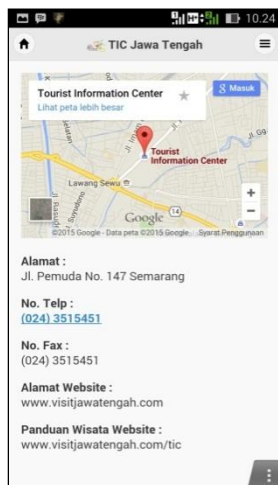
10.24

TIC Jawa Tengah

Tourist Information Center
Lihat peta lebih besar

Masuk

Lawang Sewu

Tourist Information Center

Google

©2015 Google - Data peta ©2015 Google Syarat Penggunaan

Alamat :
Jl. Pemuda No. 147 Semarang

No. Telp :
(024) 3515451

No. Fax :
(024) 3515451

Alamat Website :
www.visitjawatengah.com

Panduan Wisata Website :
www.visitjawatengah.com/tic